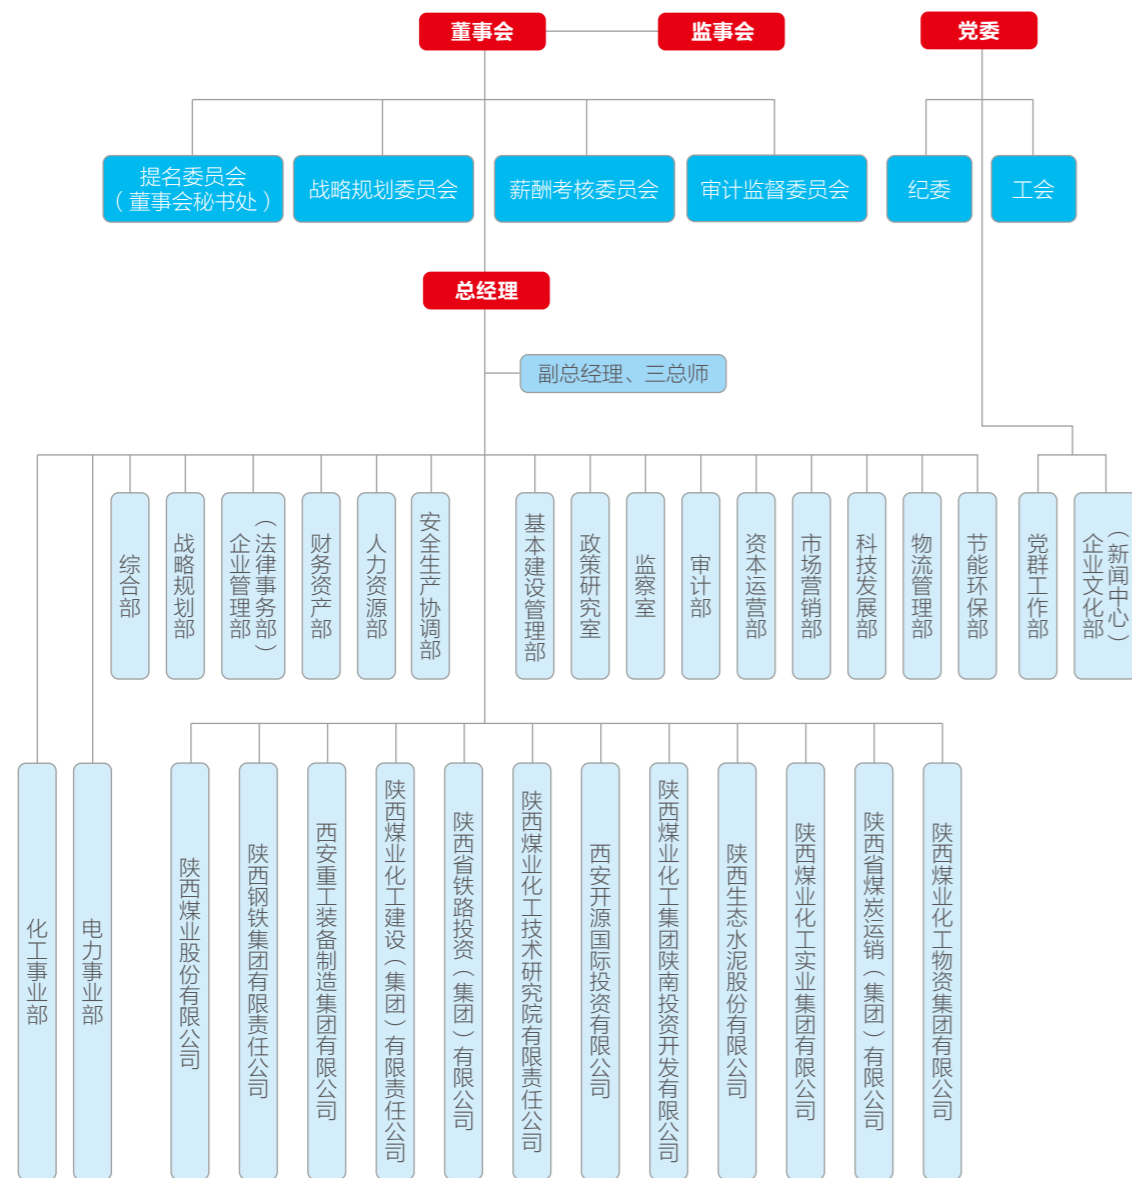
董事会
监事会
党委

提名委员会
（董事会秘书处）
战略规划委员会
薪酬考核委员会
审计监督委员会
纪委
工会

总经理

副总经理、三总师

综合部
战略规划部
企业管理部（法律事务部）
财务资产部
人力资源部
安全生产协调部
基本建设管理部
政策研究室
监察室
审计部
资本运营部
市场营销部
科技发展部
物流管理部
节能环保部
党群工作部
企业文化部（新闻中心）

化工事业部
电力事业部
陕西煤业股份有限公司
陕西钢铁集团有限责任公司
西安重工装备制造集团有限公司
陕西煤业化工建设（集团）有限责任公司
陕西省铁路投资（集团）有限公司
陕西煤业化工技术研究院有限责任公司
西安开源国际投资有限公司
陕西煤业化工集团陕南投资开发有限公司
陕西生态水泥股份有限公司
陕西煤业化工实业集团有限公司
陕西省煤炭运销（集团）有限公司
陕西煤业化工物资集团有限公司